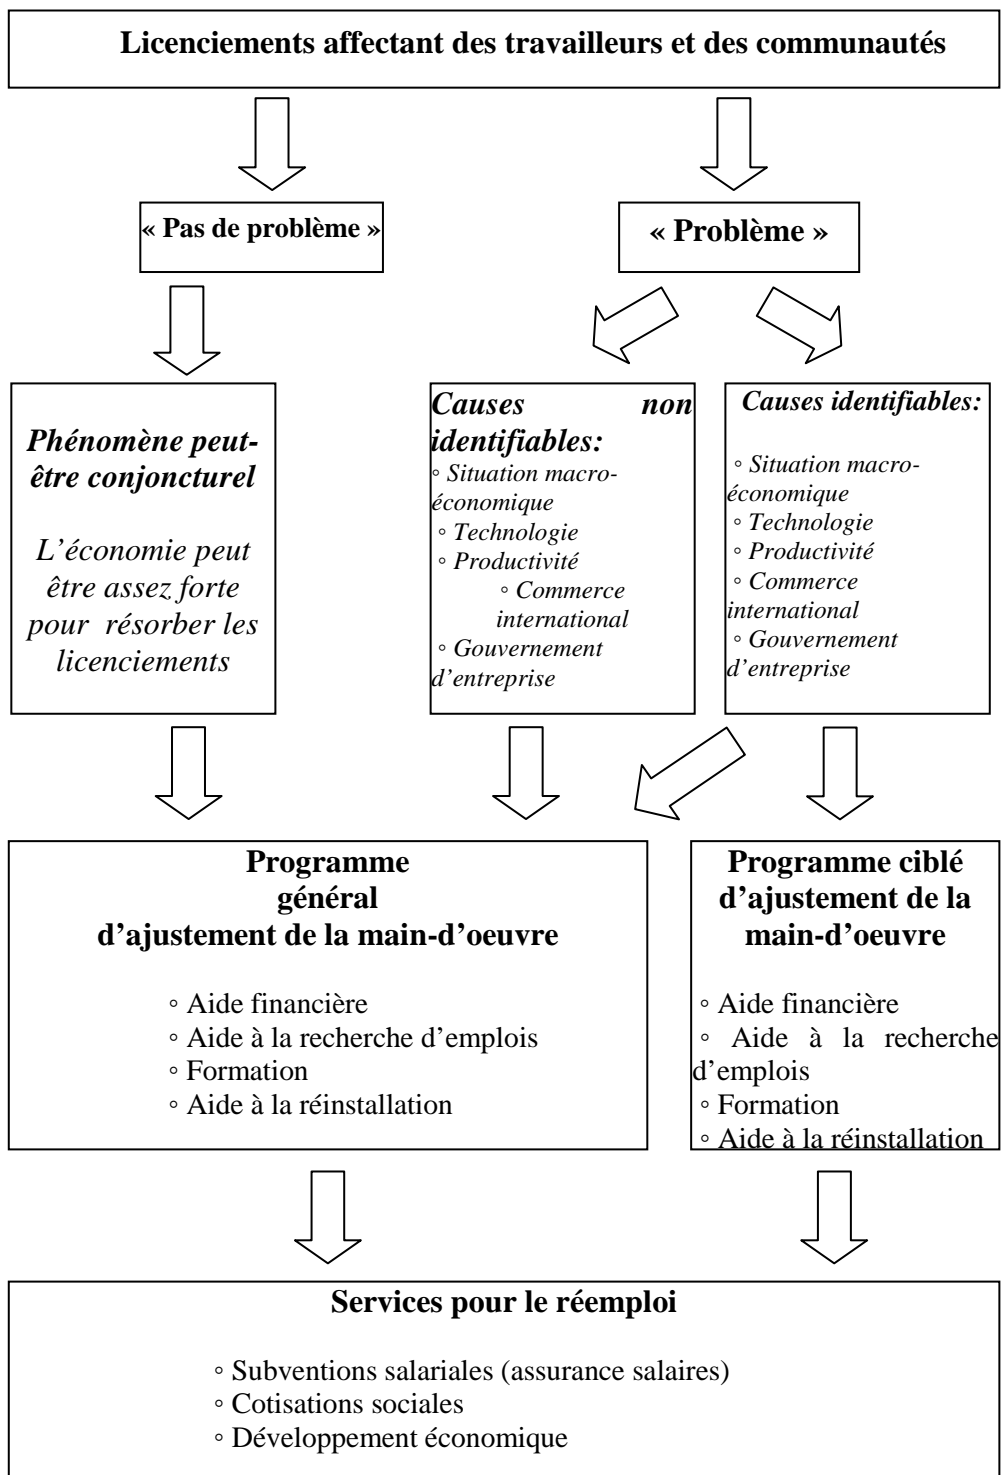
**Licenciements affectant des travailleurs et des communautés**

**« Pas de problème »**

**« Problème »**

*Phénomène peut-être conjoncturel*

*L'économie peut être assez forte pour résorber les licenciements*

*Causes non identifiables:*
◦ *Situation macro-économique*
◦ *Technologie*
◦ *Productivité*
◦ *Commerce international*
◦ *Gouvernement d'entreprise*

*Causes identifiables:*
◦ *Situation macro-économique*
◦ *Technologie*
◦ *Productivité*
◦ *Commerce international*
◦ *Gouvernement d'entreprise*

**Programme général d'ajustement de la main-d'oeuvre**

◦ Aide financière
◦ Aide à la recherche d'emplois
◦ Formation
◦ Aide à la réinstallation

**Programme ciblé d'ajustement de la main-d'oeuvre**

◦ Aide financière
◦ Aide à la recherche d'emplois
◦ Formation
◦ Aide à la réinstallation

**Services pour le réemploi**

◦ Subventions salariales (assurance salaires)
◦ Cotisations sociales
◦ Développement économique